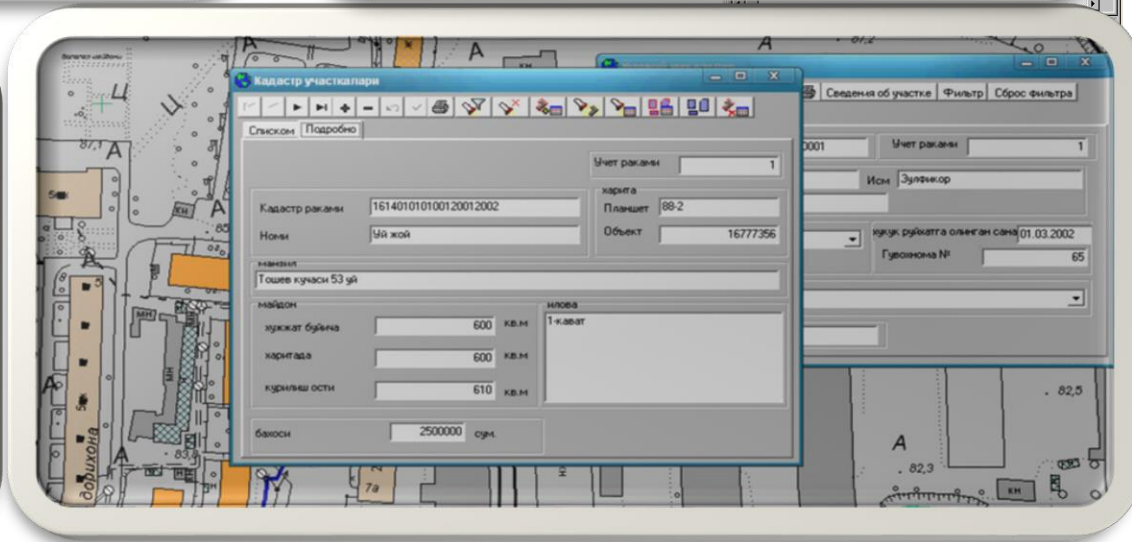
Кадастр участкалари

Списком Подробно

Учет раками 1

Кадастр раками 16140101010012001200​2

Номи Уй жой

харита

Планшет 88-2

Объект 16777356

манзил

Тошев кучаси 53 уй

майдон

хужжат буйича 600 кв.м

харитада 600 кв.м

курилиш ости 610 кв.м

илова

1-кават

бахоси 2500000 сум.

Сведения об участке Фильтр Сброс фильтра

0001

Учет раками 1

Исм Зулфикор

хукук руйхатга олинган сана 01.03.2002

Гувохнома № 65

А

А

А

Ц

87,1

87,2

82,5

82,3

КН

МН

7а

дорихона